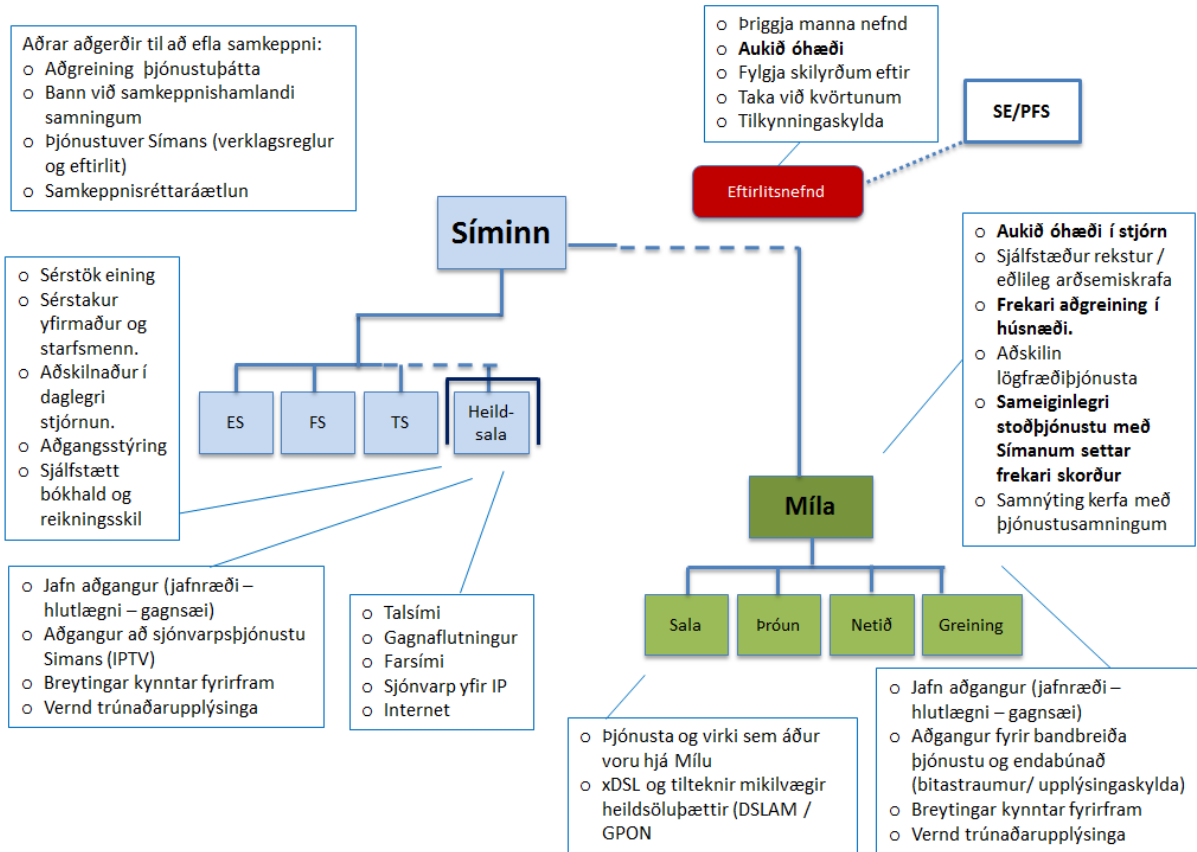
Aðrar aðgerðir til að efla samkeppni:
o Aðgreining þjónustuþátta
o Bann við samkeppnishamlandi samningum
o Þjónustuver Símans (verklagsreglur og eftirlit)
o Samkeppnisréttaráætlun

o Þriggja manna nefnd
o **Aukið óhæði**
o Fylgja skilyrðum eftir
o Taka við kvörtunum
o Tilkynningaskylda

SE/PFS

Eftirlitsnefnd

Síminn

o Sérstök eining
o Sérstakur yfirmaður og starfsmenn.
o Aðskilnaður í daglegri stjórnun.
o Aðgangsstýring
o Sjálfstætt bókhald og reikningsskil

ES

FS

TS

Heildsala

o **Aukið óhæði í stjórn**
o Sjálfstæður rekstur / eðlileg arðsemiskrafa
o **Frekari aðgreining í húsnæði.**
o Aðskilin lögfræðiþjónusta
o **Sameiginlegri stoðþjónustu með Símanum settar frekari skorður**
o Samnýting kerfa með þjónustusamningum

Míla

o Jafn aðgangur (jafnræði – hlutlægni – gagnsæi)
o Aðgangur að sjónvarpsþjónustu Símans (IPTV)
o Breytingar kynntar fyrirfram
o Vernd trúnaðarupplýsinga

o Talsími
o Gagnaflutningur
o Farsími
o Sjónvarp yfir IP
o Internet

Sala

Þróun

Netið

Greining

o Jafn aðgangur (jafnræði – hlutlægni – gagnsæi)
o Aðgangur fyrir bandbreiða þjónustu og endabúnað (bitastraumur/ upplýsingaskylda)
o Breytingar kynntar fyrirfram
o Vernd trúnaðarupplýsinga

o Þjónusta og virki sem áður voru hjá Mílu
o xDSL og tilteknir mikilvægir heildsöluþættir (DSLAM / GPON